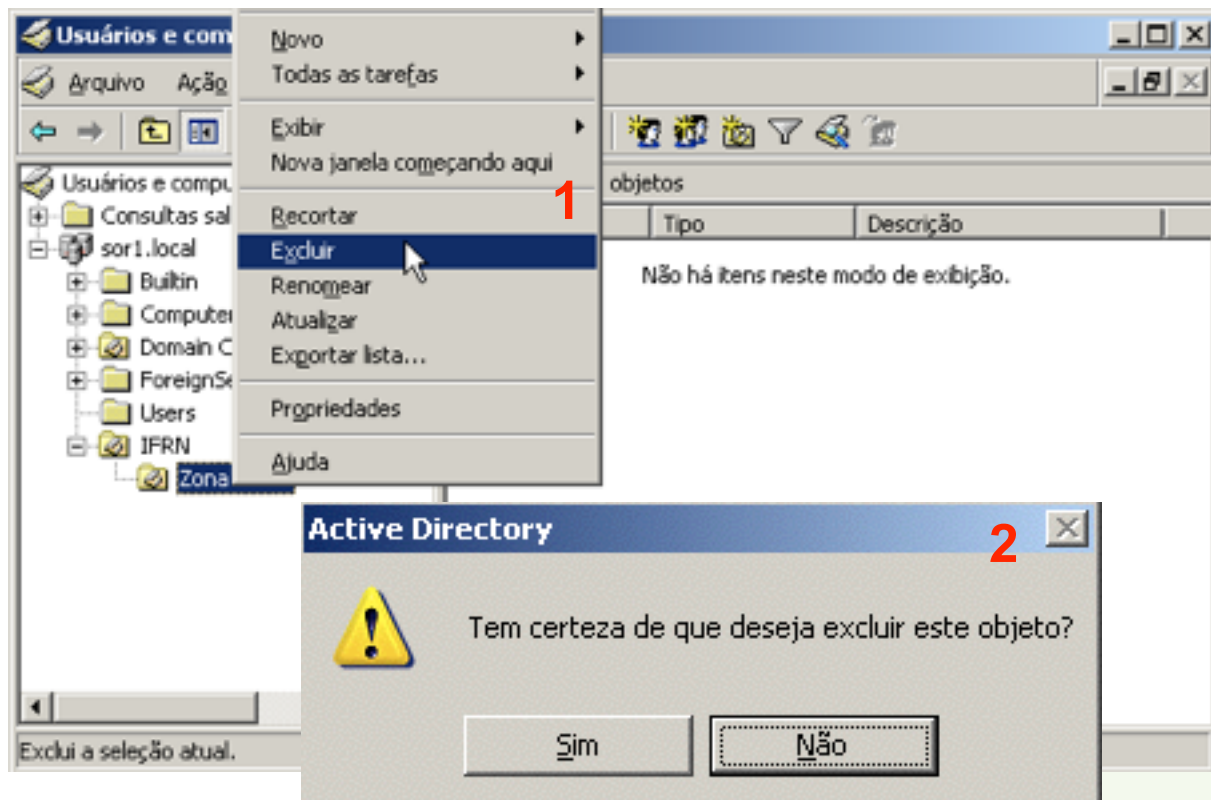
Usuários e com

Arquivo Açã

Usuários e compu
Consultas sal
sor1.local
Builtin
Compute
Domain C
ForeignS
Users
IFRN
Zona

Novo
Todas as tarefas
Exibir
Nova janela começando aqui
Recortar
Excluir
Renomear
Atualizar
Exportar lista...
Propriedades
Ajuda

1

objetos

| Tipo | Descrição |
|---|---|

Não há itens neste modo de exibição.

Exclui a seleção atual.

Active Directory

2

Tem certeza de que deseja excluir este objeto?

Sim Não